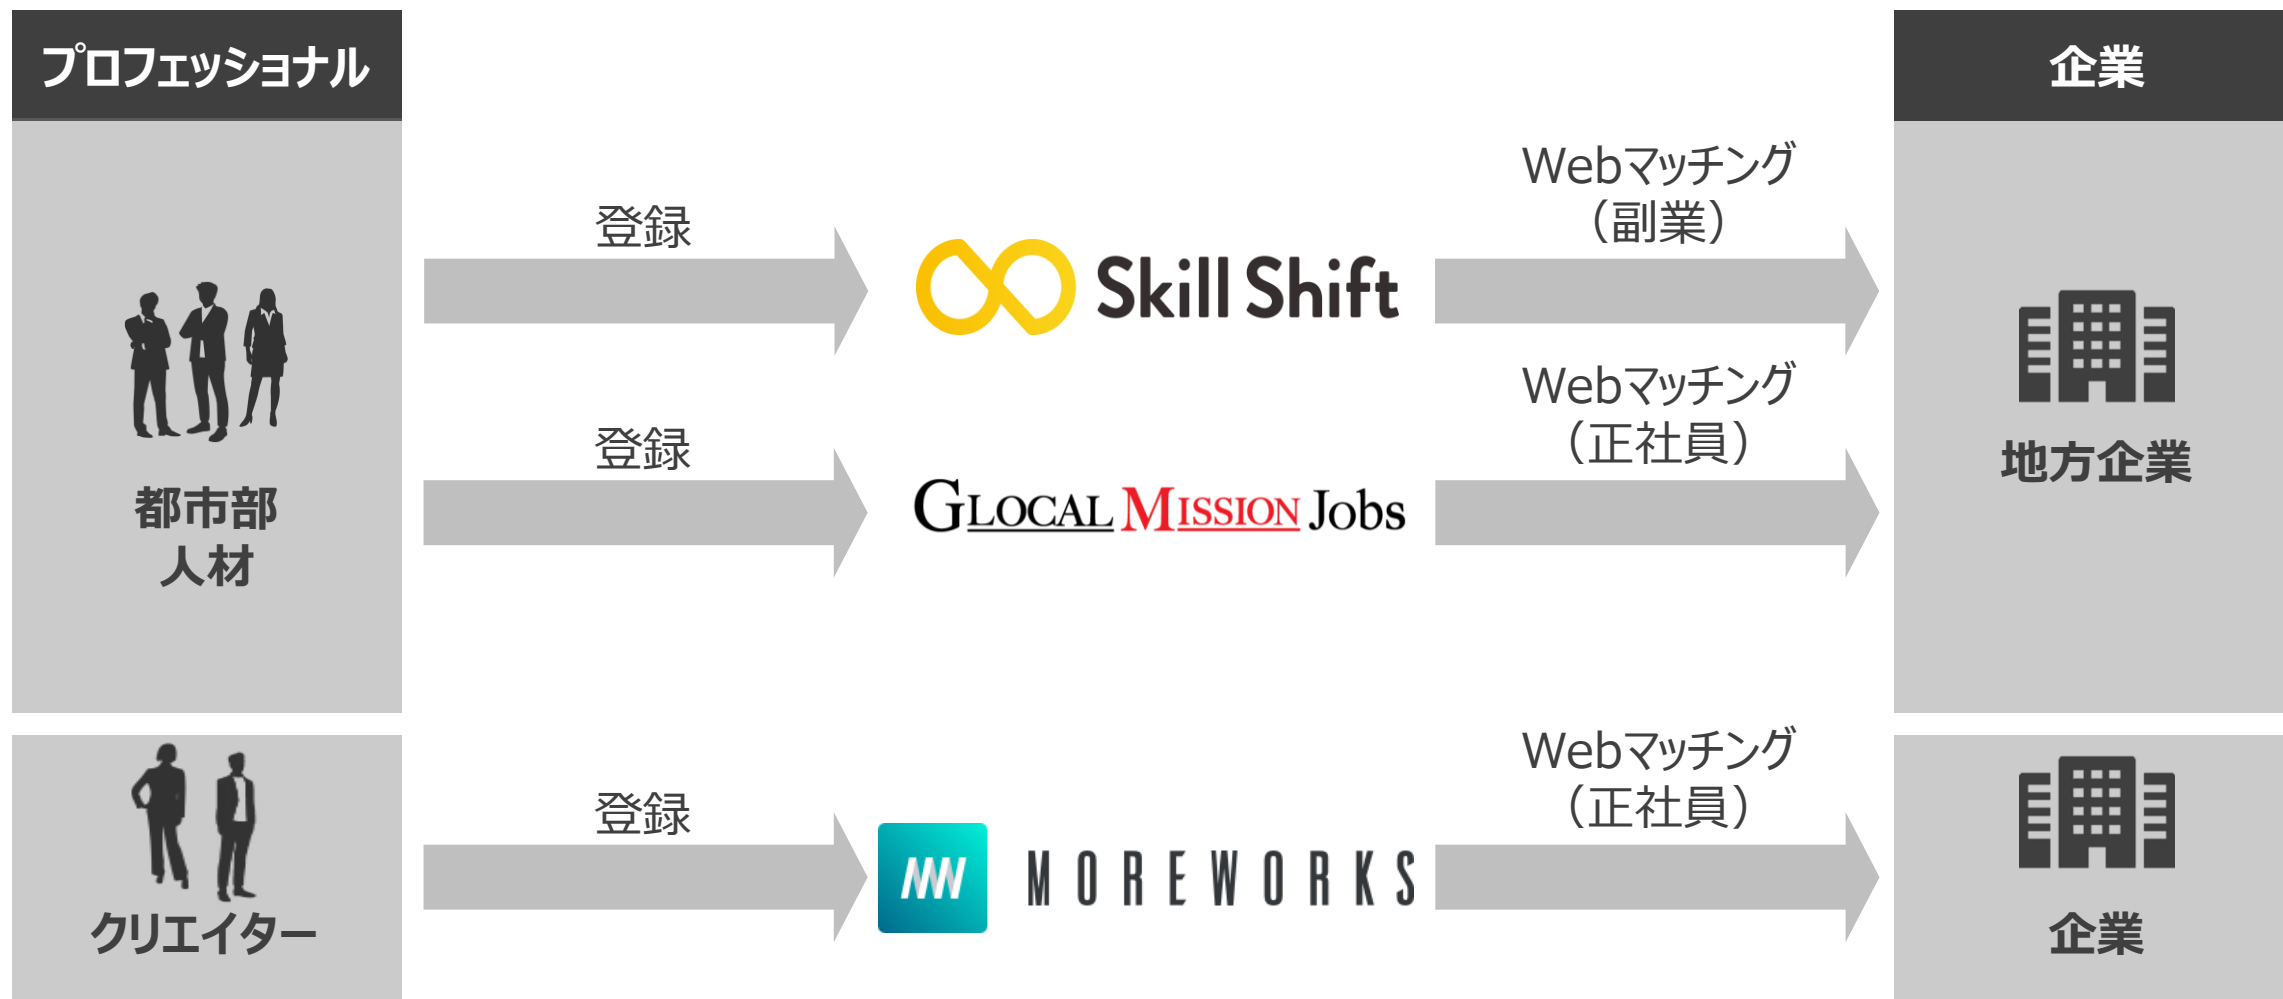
プロフェッショナル

企業

都市部
人材

登録

Skill Shift

Webマッチング
(副業)

登録

GLOCAL MISSION Jobs

Webマッチング
(正社員)

地方企業

クリエイター

登録

MW

MOREWORKS

Webマッチング
(正社員)

企業